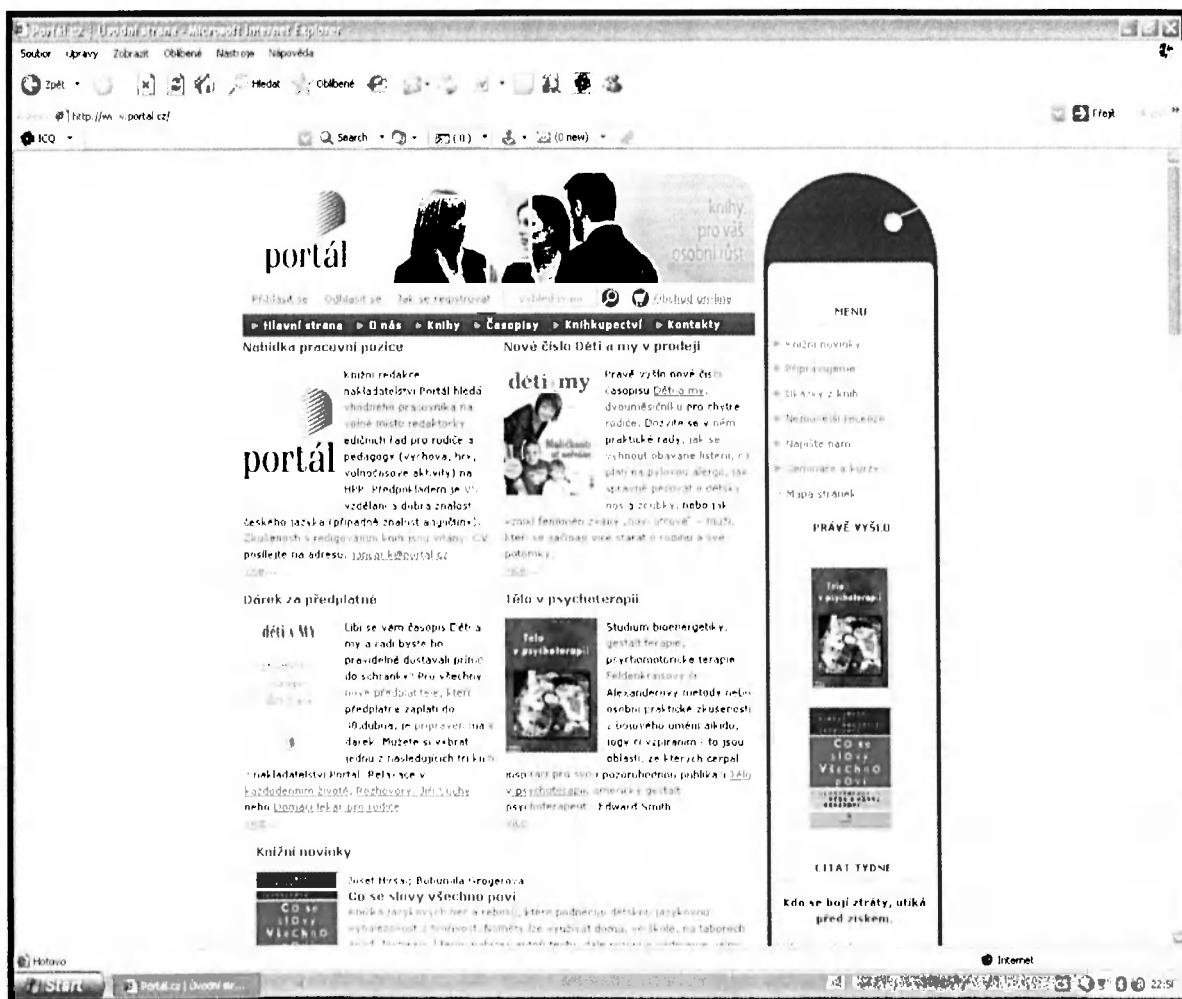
Portal.cz | Úvodní strana - Microsoft Internet Explorer

Soubor Úpravy Zobrazit Oblíbené Nástroje Nápověda

Zpět Hledat Oblíbené

Adresa http://www.portal.cz/

Přejít

ICQ Search (0 new)

portál

knihy pro váš osobní růst

Přihlásit se Odhlásit se Jak se registrovat Vyhledávání Obchod on-line

▸ Hlavní strana ▸ O nás ▸ Knihy ▸ Časopisy ▸ Knihkupectví ▸ Kontakty

Nabídka pracovní pozice

portál

Knižní redakce nakladatelství Portál hledá vhodného pracovníka na volné místo redaktorky edičních řad pro rodiče a pedagogy (výchova, hry, volnočasové aktivity) na HPP. Předpokládáme je VŠ vzdělání a dobrá znalost českého jazyka (případně znalost angličtiny). Zkušenosti s redigováním knih jsou vítány. CV posílejte na adresu: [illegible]@portal.cz

více...

Nové číslo Děti a my v prodeji

děti a my

Právě vyšlo nové číslo časopisu Děti a my, dvouměsíčníku pro chytré rodiče. Dozvíte se v něm praktické rady, jak se vyhnout obávané listerii, co platí na pylovou alergii, jak správně pečovat o dětský nos a zoubky, nebo jak vzniká fenomén zvaný „noví otcové“ – muži, kteří se začínají více starat o rodinu a své potomky.

více...

Dárek za předplatné

děti a my

Líbí se vám časopis Děti a my a rádi byste ho pravidelně dostávali přímo do schránky? Pro všechny nové předplatitele, kteří předplatné zaplatí do 30.dubna, je připraven malý dárek. Můžete si vybrat jednu z následujících tří knih nakladatelství Portál: Relaxace v každodenním životě, Rozhovory: Jiří Suchý nebo Domácí lékař pro rodiče

více...

Tělo v psychoterapii

Tělo v psychoterapii

Studium bioenergetiky, gestalt terapie, psychomotorické terapie, Feldenkraisovy a Alexanderovy metody nebo osobní praktické zkušenosti z bojového umění aikido, jógy či zápasení – to jsou oblasti, ze kterých čerpal inspiraci pro svou pozoruhodnou publikaci Tělo v psychoterapii americký gestalt psychoterapeut Edward Smith.

více...

Knižní novinky

Josef Hiršal; Bohumila Grögerová
Co se slovy všechno poví
Knížka jazykových her a rébusů, které podněcují dětskou jazykovou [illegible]

MENU

▸ Knižní novinky
▸ Připravujeme
▸ Ukázky z knih
▸ Nejnovější recenze
▸ Napište nám
▸ Semináře a kurzy
▸ Mapa stránek

PRÁVĚ VYŠLO

Tělo v psychoterapii

Co se slovy všechno poví

CITÁT TÝDNE

Kdo se bojí ztráty, utíká před ziskem.

Hotovo

Internet

Start

Portal.cz | Úvodní str...

22:5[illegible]